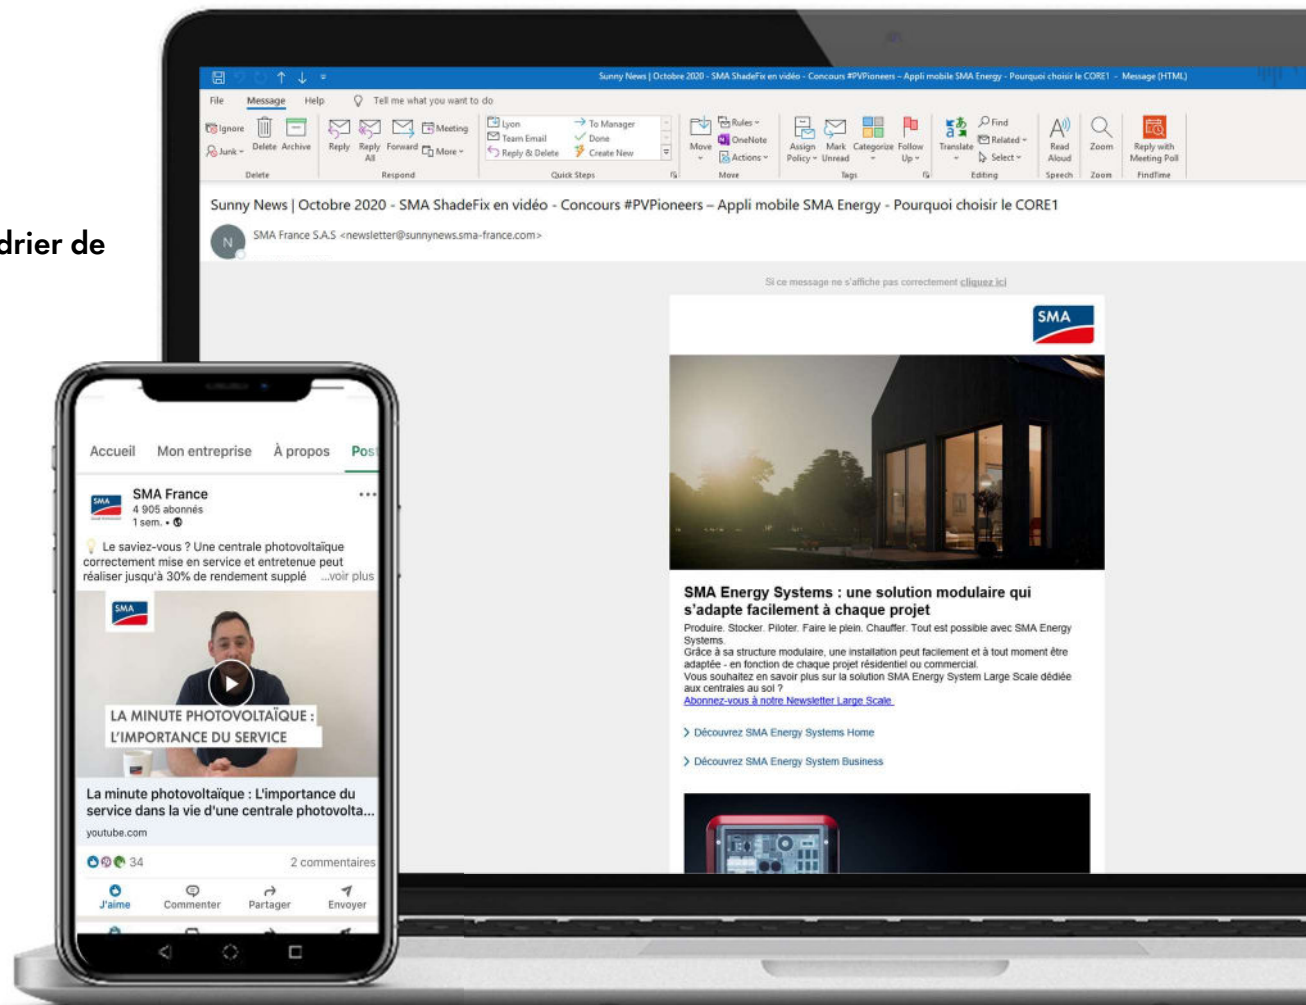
drier de

Sunny News | Octobre 2020 - SMA ShadeFix en vidéo - Concours #PVPioneers – Appli mobile SMA Energy - Pourquoi choisir le CORE1 - Message (HTML)

File Message Help Tell me what you want to do

Ignore Junk Delete Archive Delete Reply Reply All Forward Meeting More Respond Lyon Team Email Reply & Delete To Manager Done Create New Quick Steps Move Rules OneNote Actions Move Assign Policy Mark Unread Categorize Follow Up Tags Translate Find Related Select Editing Read Aloud Speech Zoom Zoom Reply with Meeting Poll FindTime

Sunny News | Octobre 2020 - SMA ShadeFix en vidéo - Concours #PVPioneers – Appli mobile SMA Energy - Pourquoi choisir le CORE1

N SMA France S.A.S <newsletter@sunnynews.sma-france.com>

Si ce message ne s'affiche pas correctement cliquez ici

SMA

SMA Energy Systems : une solution modulaire qui s'adapte facilement à chaque projet

Produire. Stocker. Piloter. Faire le plein. Chauffer. Tout est possible avec SMA Energy Systems.
Grâce à sa structure modulaire, une installation peut facilement et à tout moment être adaptée - en fonction de chaque projet résidentiel ou commercial.
Vous souhaitez en savoir plus sur la solution SMA Energy System Large Scale dédiée aux centrales au sol ?
Abonnez-vous à notre Newsletter Large Scale

› Découvrez SMA Energy Systems Home

› Découvrez SMA Energy System Business

Accueil Mon entreprise À propos Pos

SMA France
4 905 abonnés
1 sem. •

Le saviez-vous ? Une centrale photovoltaïque correctement mise en service et entretenue peut réaliser jusqu'à 30% de rendement supplé ...voir plus

SMA

LA MINUTE PHOTOVOLTAÏQUE : L'IMPORTANCE DU SERVICE

La minute photovoltaïque : L'importance du service dans la vie d'une centrale photovolta...
youtube.com

34 2 commentaires

J'aime Commenter Partager Envoyer